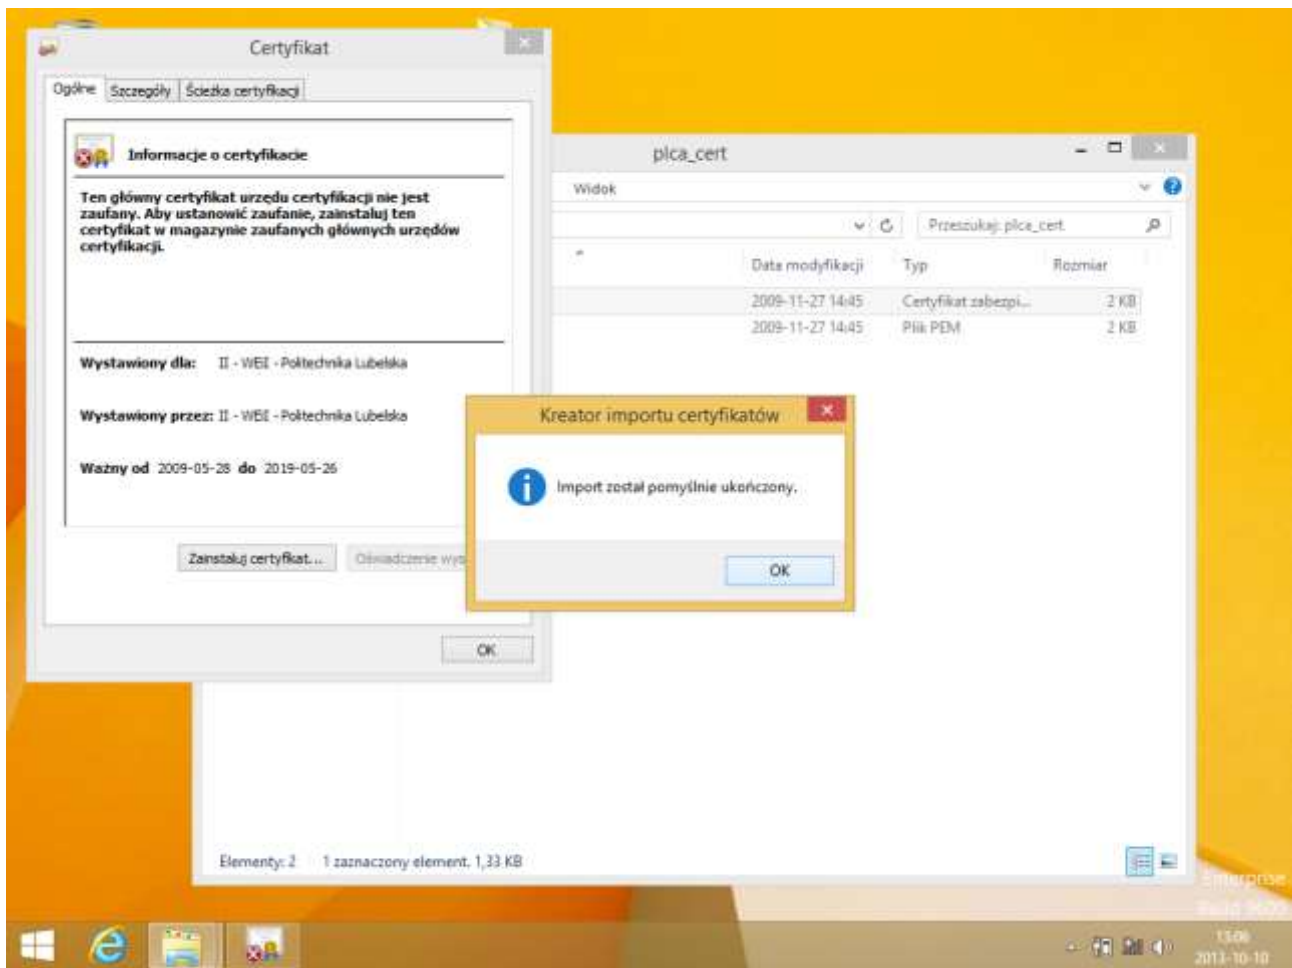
Certyfikat

Ogólne | Szczegóły | Ścieżka certyfikacji

Informacje o certyfikacie

Ten główny certyfikat urzędu certyfikacji nie jest zaufany. Aby ustanowić zaufanie, zainstaluj ten certyfikat w magazynie zaufanych głównych urzędów certyfikacji.

Wystawiony dla: II - WEII - Politechnika Lubelska

Wystawiony przez: II - WEII - Politechnika Lubelska

Ważny od 2009-05-28 do 2019-05-26

Zainstaluj certyfikat... | Oświadczenie wys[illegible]

OK

plca_cert

Widok

Przeszukaj: plca_cert

Data modyfikacji | Typ | Rozmiar

2009-11-27 14:45 | Certyfikat zabezpi... | 2 KB
2009-11-27 14:45 | Plik PEM | 2 KB

Kreator importu certyfikatów

Import został pomyślnie ukończony.

OK

Elementy: 2    1 zaznaczony element, 1,33 KB

Enterprise
Build 9600

13:06
2013-10-10